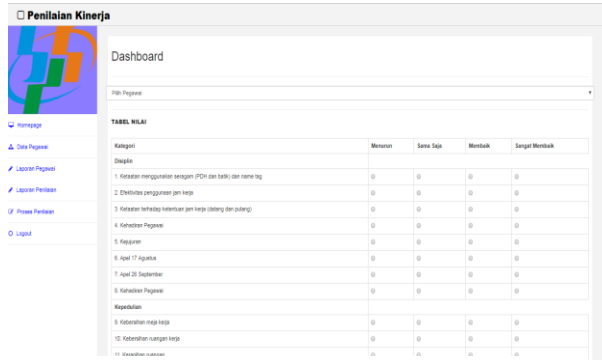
☐ Penilaian Kinerja

Homepage
Data Pegawai
Laporan Pegawai
Laporan Penilaian
Proses Penilaian
Logout

Dashboard

Pilih Pegawai

TABEL NILAI

| Kategori | Menurun | Sama Saja | Membaik | Sangat Membaik |
|---|---|---|---|---|
| Disiplin | | | | |
| 1. Ketaatan menggunakan seragam (PDH dan batik) dan name tag | ◎ | ◎ | ◎ | ◎ |
| 2. Efektivitas penggunaan jam kerja | ◎ | ◎ | ◎ | ◎ |
| 3. Ketaatan terhadap ketentuan jam kerja (datang dan pulang) | ◎ | ◎ | ◎ | ◎ |
| 4. Kehadiran Pegawai | ◎ | ◎ | ◎ | ◎ |
| 5. Kejujuran | ◎ | ◎ | ◎ | ◎ |
| 6. Apel 17 Agustus | ◎ | ◎ | ◎ | ◎ |
| 7. Apel 26 September | ◎ | ◎ | ◎ | ◎ |
| 8. Kehadiran Pegawai | ◎ | ◎ | ◎ | ◎ |
| Kepedulian | | | | |
| 9. Kebersihan meja kerja | ◎ | ◎ | ◎ | ◎ |
| 10. Kebersihan ruangan kerja | ◎ | ◎ | ◎ | ◎ |
| 11. Kerapihan ruangan | ◎ | ◎ | ◎ | ◎ |